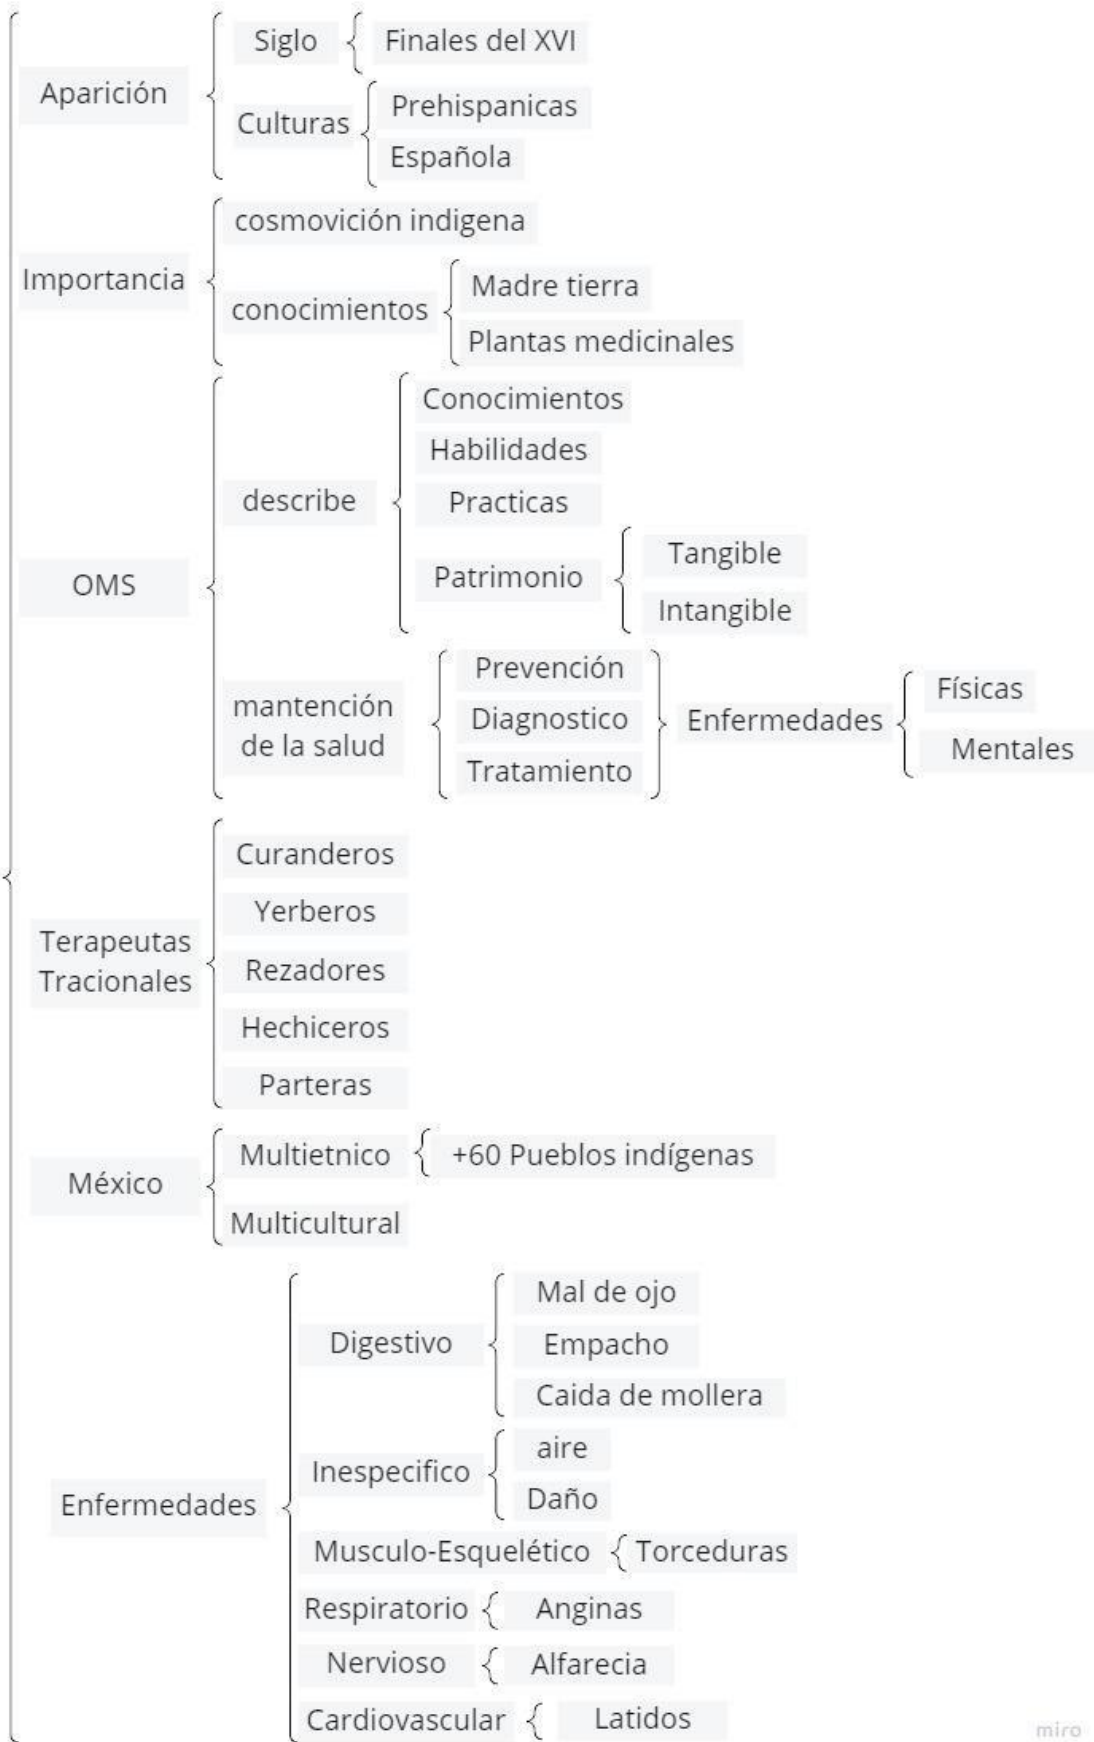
Aparición
Siglo
Finales del XVI
Culturas
Prehispanicas
Española

Importancia
cosmovición indigena
conocimientos
Madre tierra
Plantas medicinales

OMS
describe
Conocimientos
Habilidades
Practicas
Patrimonio
Tangible
Intangible
mantención de la salud
Prevención
Diagnostico
Tratamiento
Enfermedades
Físicas
Mentales

Terapeutas Tracionales
Curanderos
Yerberos
Rezadores
Hechiceros
Parteras

México
Multietnico
+60 Pueblos indígenas
Multicultural

Enfermedades
Digestivo
Mal de ojo
Empacho
Caida de mollera
Inespecifico
aire
Daño
Musculo-Esquelético
Torceduras
Respiratorio
Anginas
Nervioso
Alfarecia
Cardiovascular
Latidos

miro